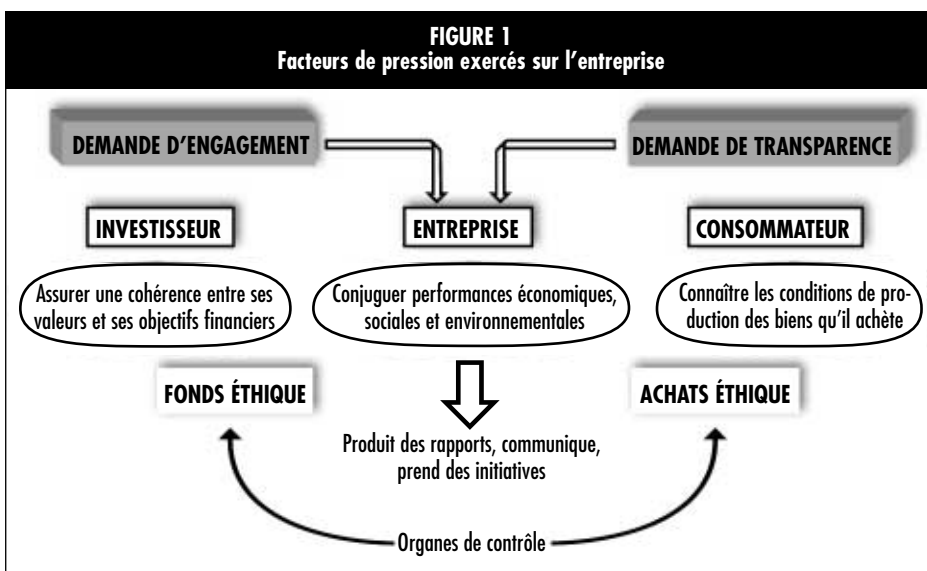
FIGURE 1
Facteurs de pression exercés sur l'entreprise

DEMANDE D'ENGAGEMENT

DEMANDE DE TRANSPARENCE

INVESTISSEUR

ENTREPRISE

CONSOMMATEUR

Assurer une cohérence entre ses valeurs et ses objectifs financiers

Conjuguer performances économiques, sociales et environnementales

Connaître les conditions de production des biens qu'il achète

FONDS ÉTHIQUE

ACHATS ÉTHIQUE

Produit des rapports, communique, prend des initiatives

Organes de contrôle